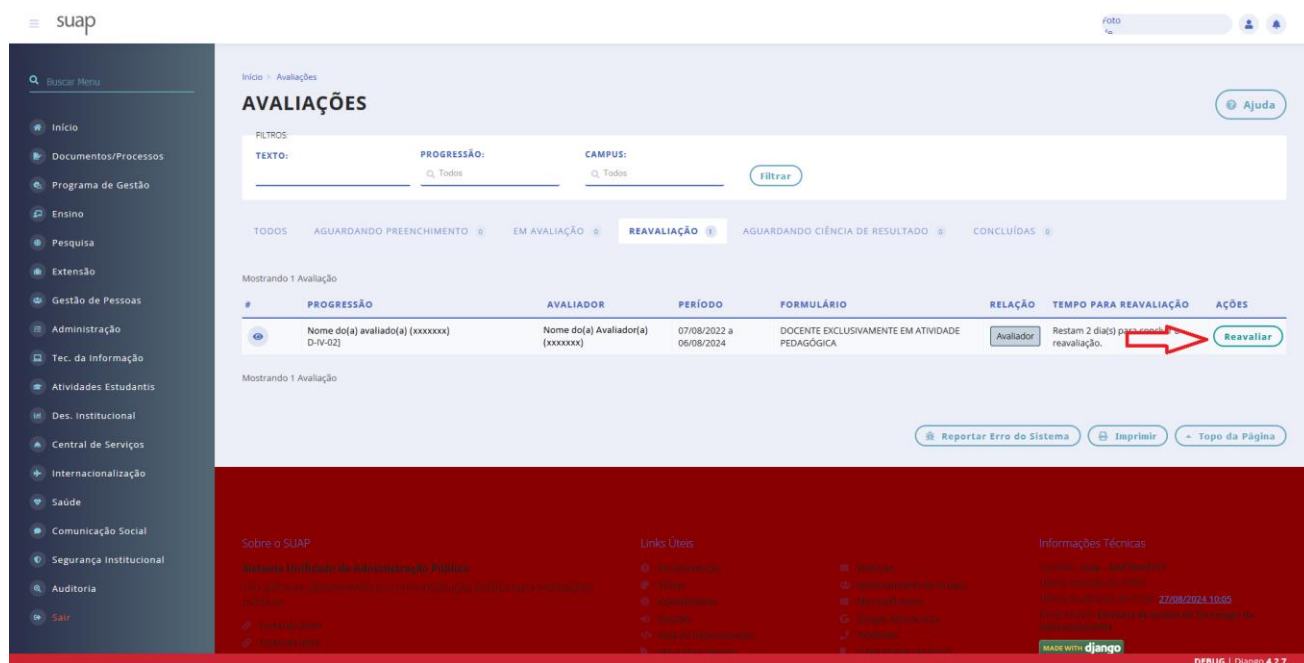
suap

Buscar Menu

Início
Documentos/Processos
Programa de Gestão
Ensino
Pesquisa
Extensão
Gestão de Pessoas
Administração
Tec. da Informação
Atividades Estudantis
Des. Institucional
Central de Serviços
Internacionalização
Saúde
Comunicação Social
Segurança Institucional
Auditoria
Sair

Início > Avaliações

AVALIAÇÕES

Ajuda

FILTROS

TEXTO: PROGRESSÃO: Todos CAMPUS: Todos Filtrar

TODOS AGUARDANDO PREENCHIMENTO 0 EM AVALIAÇÃO 0 REAVALIAÇÃO 1 AGUARDANDO CIÊNCIA DE RESULTADO 0 CONCLUÍDAS 0

Mostrando 1 Avaliação

| # | PROGRESSÃO | AVALIADOR | PERÍODO | FORMULÁRIO | RELAÇÃO | TEMPO PARA REAVALIAÇÃO | AÇÕES |
|---|---|---|---|---|---|---|---|
| | Nome do(a) avaliado(a) (xxxxxxx) D-IV-02] | Nome do(a) Avaliador(a) (xxxxxxx) | 07/08/2022 a 06/08/2024 | DOCENTE EXCLUSIVAMENTE EM ATIVIDADE PEDAGÓGICA | Avaliador | Restam 2 dia(s) para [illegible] reavaliação. | Reavaliar |

Mostrando 1 Avaliação

Reportar Erro do Sistema Imprimir Topo da Página

Sobre o SUAP

Sistema Unificado de Administração Pública

Links Úteis

Informações Técnicas

27/08/2024 10:05

MADE WITH django

DEBUG | Django 4.2.7